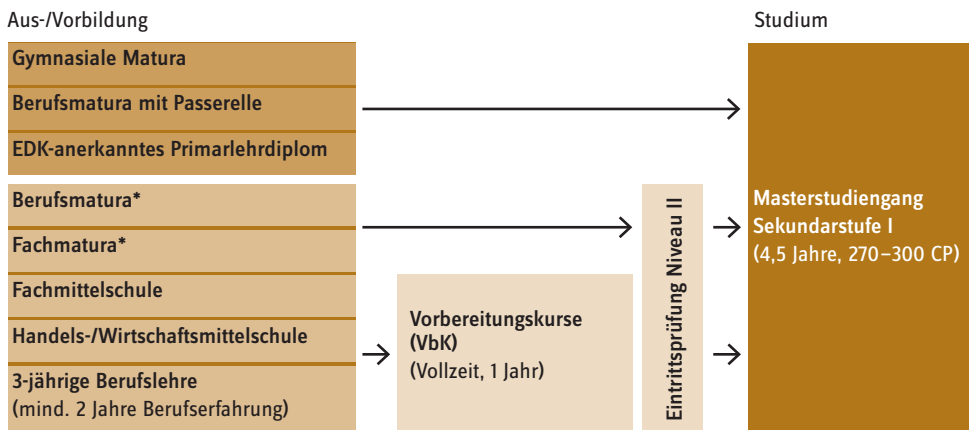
Aus-/Vorbildung

Gymnasiale Matura

Berufsmatura mit Passerelle

EDK-anerkanntes Primarlehrdiplom

Berufsmatura*

Fachmatura*

Fachmittelschule

Handels-/Wirtschaftsmittelschule

3-jährige Berufslehre
(mind. 2 Jahre Berufserfahrung)

Vorbereitungskurse (VbK)
(Vollzeit, 1 Jahr)

Eintrittsprüfung Niveau II

Studium

Masterstudiengang Sekundarstufe I
(4,5 Jahre, 270–300 CP)